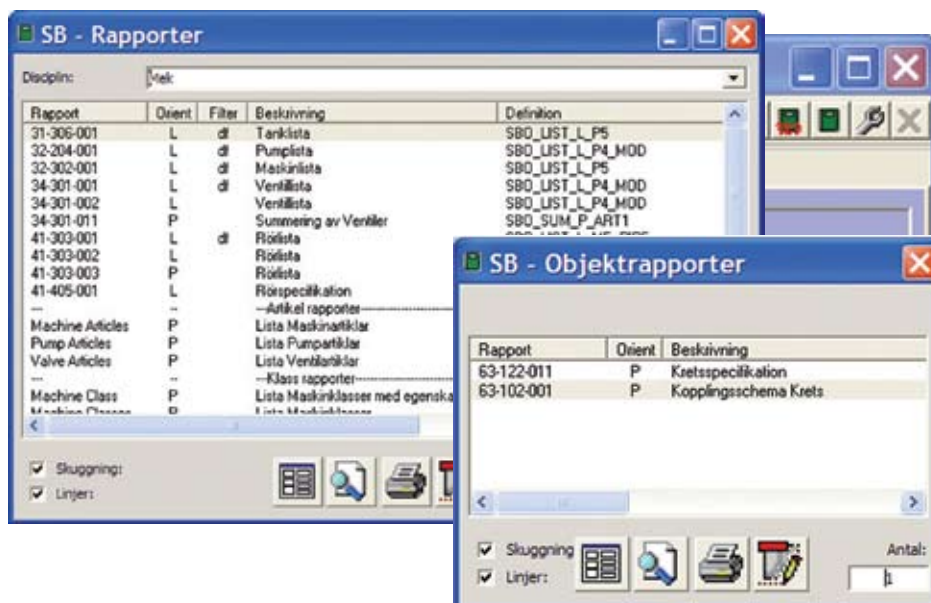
SB - Rapporter

Disciplin: Mek

| Rapport | Orient | Filter | Beskrivning | Definition |
|---|---|---|---|---|
| 31-306-001 | L | df | Tanklista | SBO_LIST_L_P5 |
| 32-204-001 | L | df | Pumplista | SBO_LIST_L_P4_MOD |
| 32-302-001 | L | df | Maskinlista | SBO_LIST_L_P5 |
| 34-301-001 | L | df | Ventillista | SBO_LIST_L_P4_MOD |
| 34-301-002 | L | | Ventillista | SBO_LIST_L_P4_MOD |
| 34-301-011 | P | | Summering av Ventiler | SBO_SUM_P_ART1 |
| 41-303-001 | L | df | Rörlista | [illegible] |
| 41-303-002 | L | | Rörlista | |
| 41-303-003 | P | | Rörlista | |
| 41-405-001 | L | | Rörspecifikation | |
| -- | -- | | --Artikel rapporter-- | |
| Machine Articles | P | | Lista Maskinartiklar | |
| Pump Articles | P | | Lista Pumpartiklar | |
| Valve Articles | P | | Lista Ventilartiklar | |
| --- | -- | | --Klass rapporter-- | |
| Machine Class | P | | Lista Maskinklasser med egenska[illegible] | |
| Machine Classes | P | | Lista Maskinklasser | |

Skuggning:
Linjer:

SB - Objektrapporter

| Rapport | Orient | Beskrivning |
|---|---|---|
| 63-122-011 | P | Kretsspecifikation |
| 63-102-001 | P | Kopplingsschema Krets |

Skuggning
Linjer:
Antal:
1